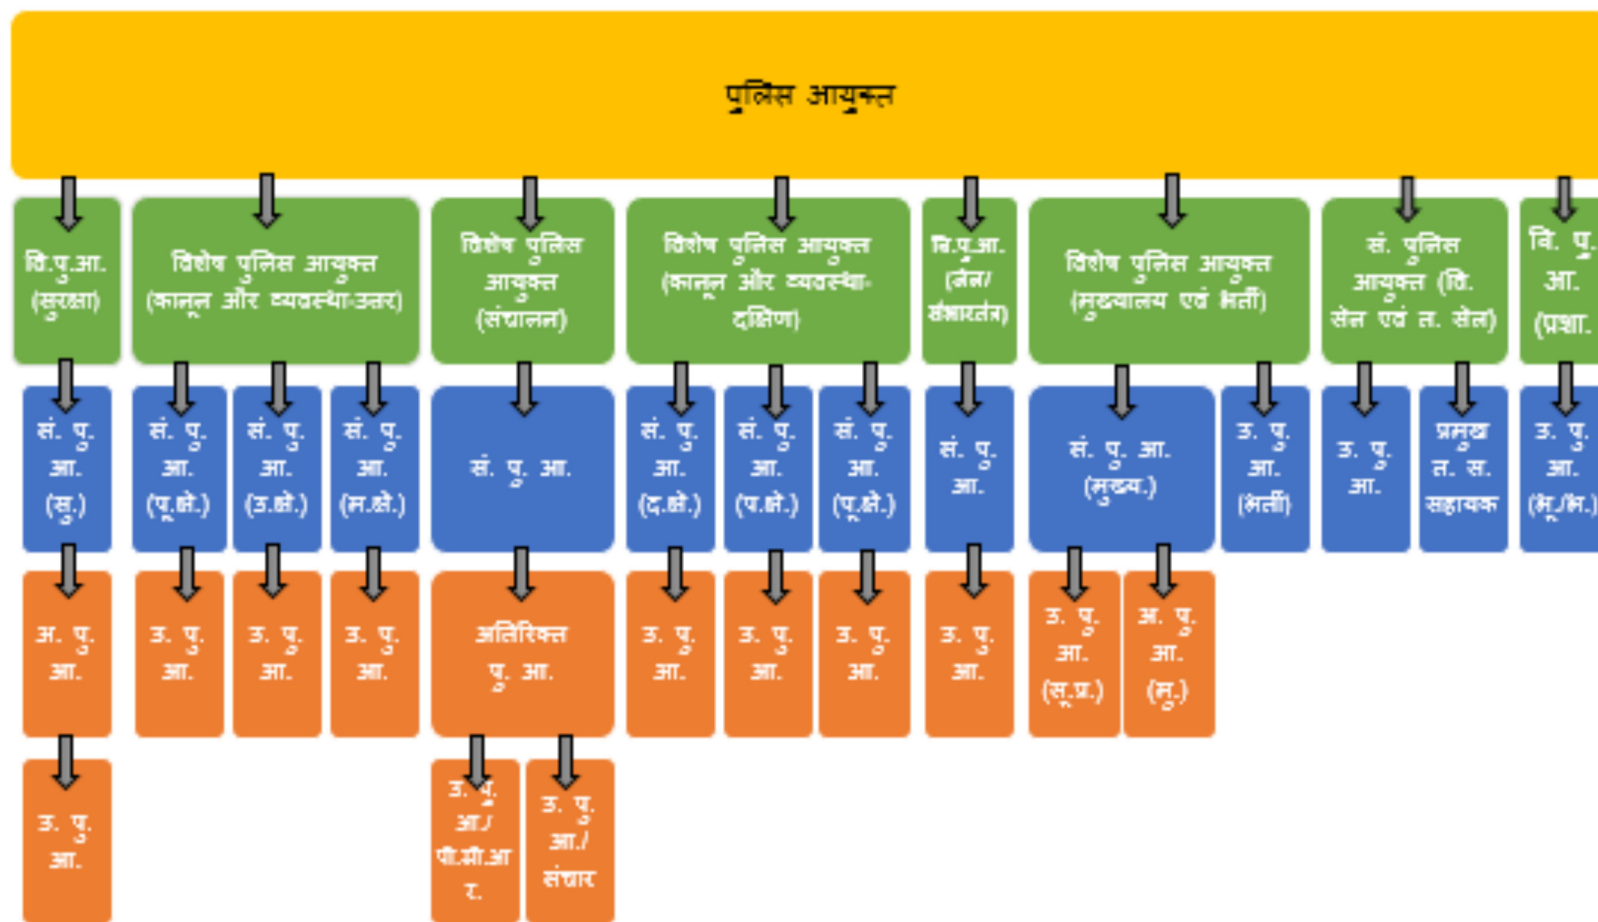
पुलिस आयुक्त

वि.पु.आ. (सुरक्षा)

विशेष पुलिस आयुक्त (कानून और व्यवस्था-उत्तर)

विशेष पुलिस आयुक्त (संचालन)

विशेष पुलिस आयुक्त (कानून और व्यवस्था-दक्षिण)

वि.पु.आ. (जेल/ संचारतंत्र)

विशेष पुलिस आयुक्त (मुख्यालय एवं भर्ती)

सं. पुलिस आयुक्त (वि. सेल एवं त. सेल)

वि. पु. आ. (प्रशा.

सं. पु. आ. (सु.)

सं. पु. आ. (पू.क्षे.)

सं. पु. आ. (उ.क्षे.)

सं. पु. आ. (म.क्षे.)

सं. पु. आ.

सं. पु. आ. (द.क्षे.)

सं. पु. आ. (प.क्षे.)

सं. पु. आ. (पू.क्षे.)

सं. पु. आ.

सं. पु. आ. (मुख्य.)

उ. पु. आ. (भर्ती)

उ. पु. आ.

प्रमुख त. स. सहायक

उ. पु. आ. (भू./भ.)

अ. पु. आ.

उ. पु. आ.

उ. पु. आ.

उ. पु. आ.

अतिरिक्त पु. आ.

उ. पु. आ.

उ. पु. आ.

उ. पु. आ.

उ. पु. आ.

उ. पु. आ. (सू.प्र.)

अ. पु. आ. (मु.)

उ. पु. आ.

उ. पु. आ./ पी.सी.आर.

उ. पु. आ./ संचार